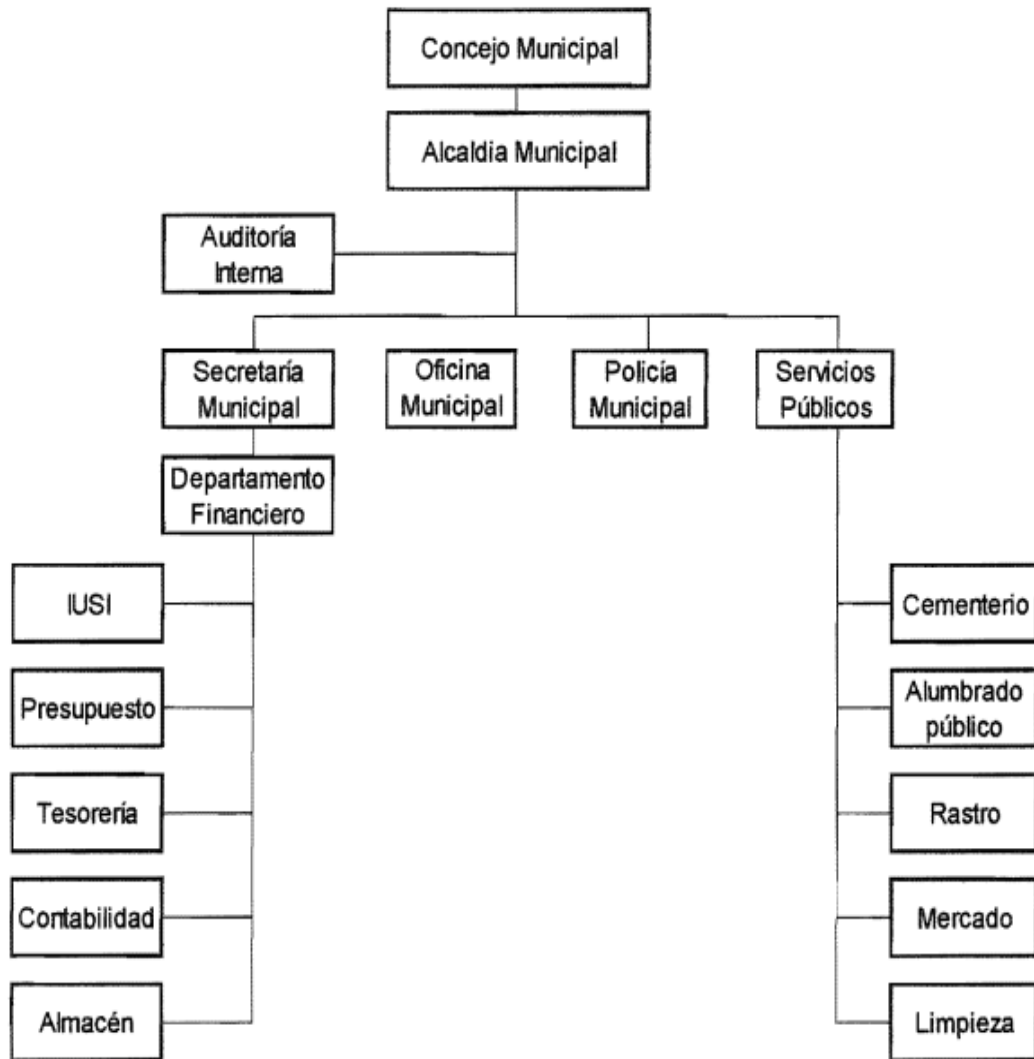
Concejo Municipal

Alcaldia Municipal

Auditoría Interna

Secretaría Municipal

Oficina Municipal

Policía Municipal

Servicios Públicos

Departamento Financiero

IUSI

Presupuesto

Tesorería

Contabilidad

Almacén

Cementerio

Alumbrado público

Rastro

Mercado

Limpieza